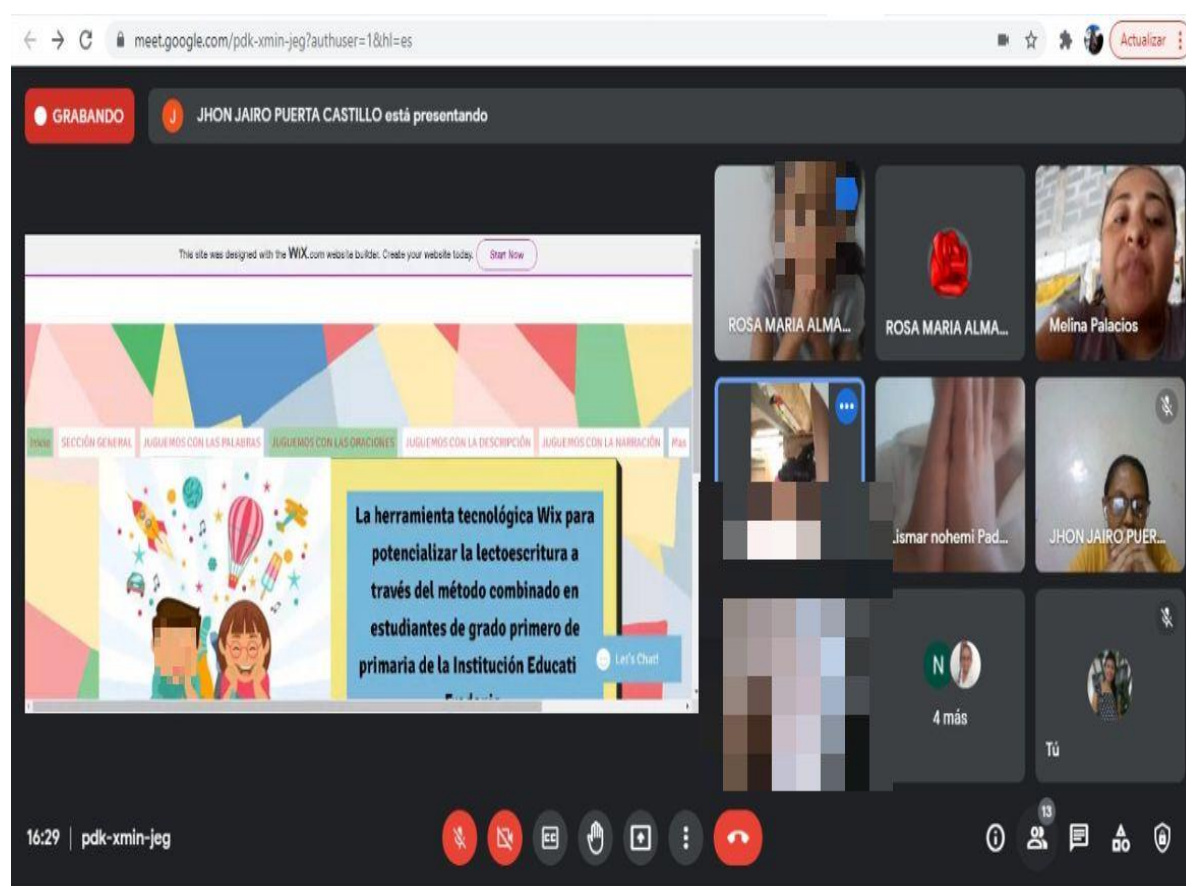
meet.google.com/pdk-xmin-jeg?authuser=1&hl=es

Actualizar

GRABANDO

J JHON JAIRO PUERTA CASTILLO está presentando

This site was designed with the WiX.com website builder. Create your website today. Start Now

Inicio SECCIÓN GENERAL JUGUEMOS CON LAS PALABRAS JUGUEMOS CON LAS ORACIONES JUGUEMOS CON LA DESCRIPCIÓN JUGUEMOS CON LA NARRACIÓN Más

La herramienta tecnológica Wix para potencializar la lectoescritura a través del método combinado en estudiantes de grado primero de primaria de la Institución Educati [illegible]

Let's Chat!

ROSA MARIA ALMA...

ROSA MARIA ALMA...

Melina Palacios

Lismar nohemi Pad...

JHON JAIRO PUER...

N

4 más

Tú

16:29 | pdk-xmin-jeg

13